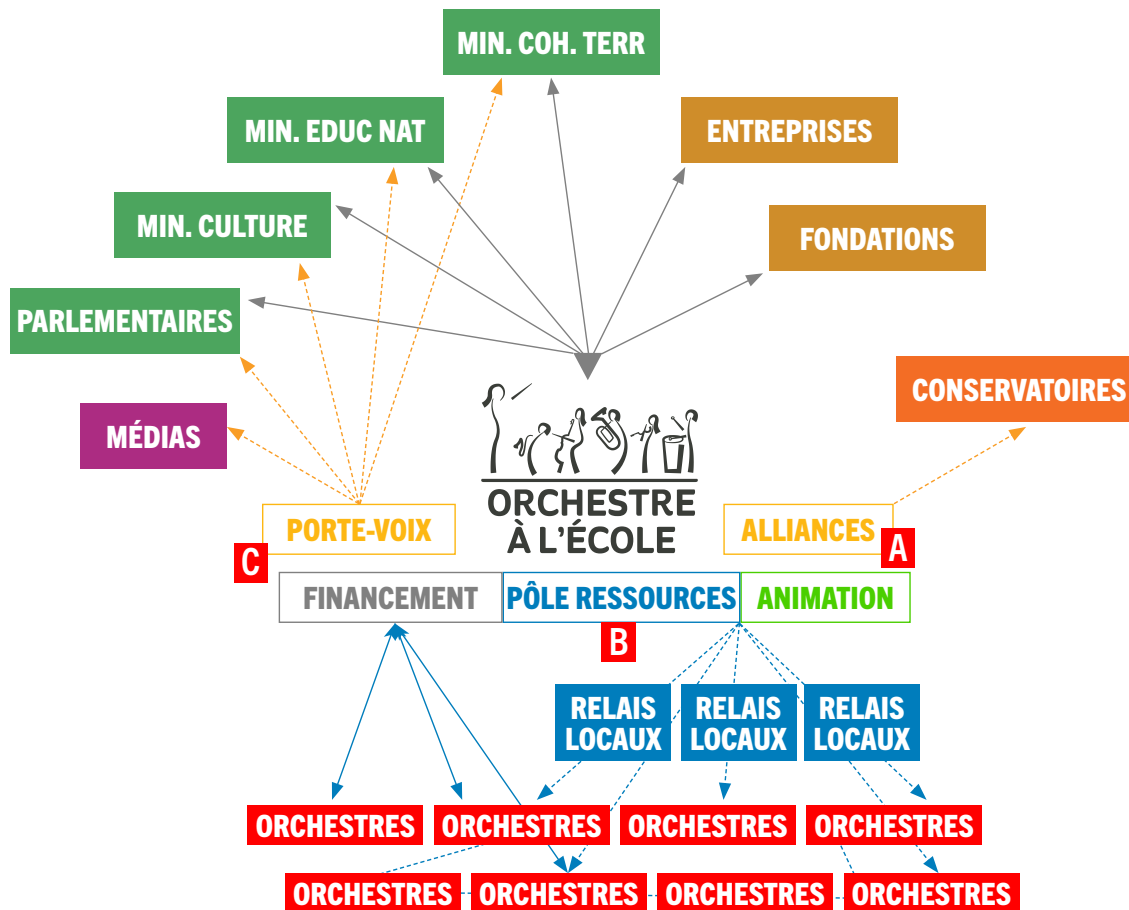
MIN. COH. TERR

MIN. EDUC NAT

ENTREPRISES

MIN. CULTURE

FONDATIONS

PARLEMENTAIRES

CONSERVATOIRES

MÉDIAS

ORCHESTRE
À L'ÉCOLE

PORTE-VOIX

ALLIANCES

A

C

FINANCEMENT

PÔLE RESSOURCES

ANIMATION

B

RELAIS LOCAUX

RELAIS LOCAUX

RELAIS LOCAUX

ORCHESTRES

ORCHESTRES

ORCHESTRES

ORCHESTRES

ORCHESTRES

ORCHESTRES

ORCHESTRES

ORCHESTRES